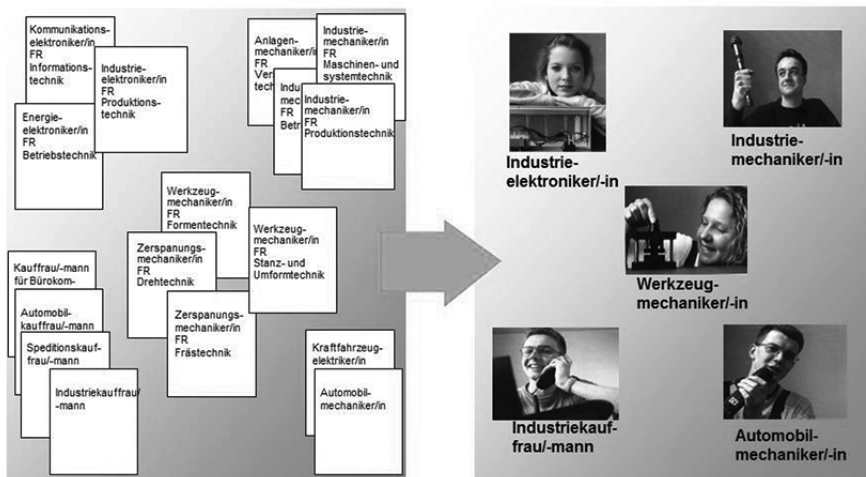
Kommunikationselektroniker/in
FR
Informationstechnik

Industrieelektroniker/in
FR
Produktionstechnik

Energieelektroniker/in
FR
Betriebstechnik

Anlagenmechaniker/i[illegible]
FR
Ver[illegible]
tech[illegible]

Industriemechaniker/in
FR
Maschinen- und systemtechnik

Indu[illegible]
mech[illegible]
FR
Betr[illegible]

Industriemechaniker/in
FR
Produktionstechnik

Werkzeugmechaniker/in
FR
Formentechnik

Werkzeugmechaniker/in
FR
Stanz- und Umformtechnik

Zerspanungsmechaniker/in
FR
Drehtechnik

Zerspanungsmechaniker/in
FR
Frästechnik

Kauffrau/-mann für Bürokom-

Automobilkauffrau/-mann

Speditionskauffrau/-mann

Industriekauffrau/-mann

Kraftfahrzeugelektriker/in

Automobilmechaniker/in

Industrieelektroniker/-in

Industriemechaniker/-in

Werkzeugmechaniker/-in

Industriekauffrau/-mann

Automobilmechaniker/-in